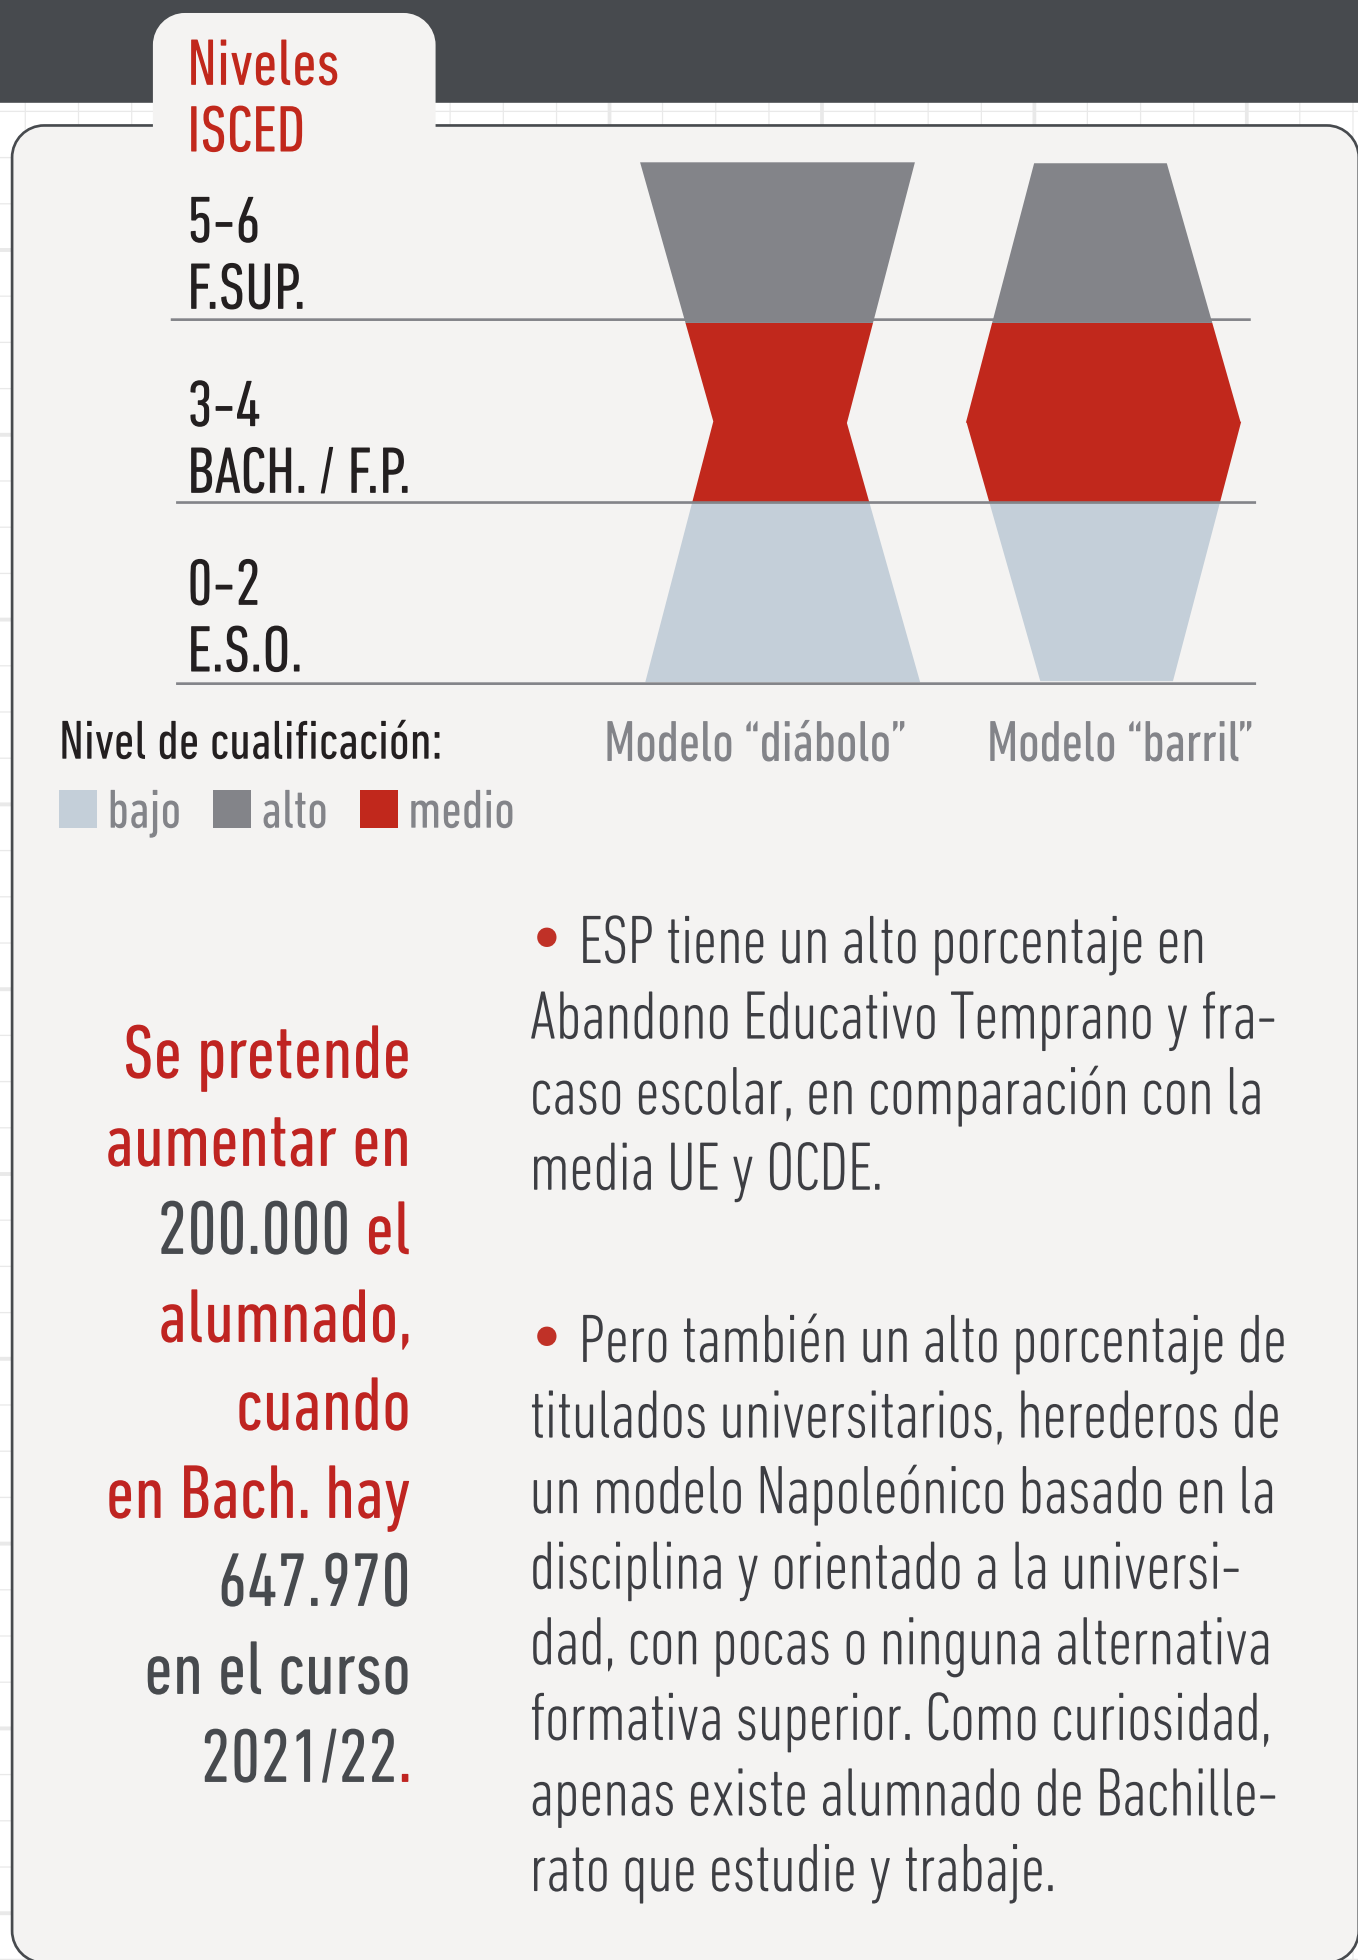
Niveles ISCED

5-6
F.SUP.

3-4
BACH. / F.P.

0-2
E.S.O.

Nivel de cualificación:

bajo alto medio

Modelo “diábolo”

Modelo “barril”

Se pretende aumentar en 200.000 el alumnado, cuando en Bach. hay 647.970 en el curso 2021/22.

• ESP tiene un alto porcentaje en Abandono Educativo Temprano y fracaso escolar, en comparación con la media UE y OCDE.

• Pero también un alto porcentaje de titulados universitarios, herederos de un modelo Napoleónico basado en la disciplina y orientado a la universidad, con pocas o ninguna alternativa formativa superior. Como curiosidad, apenas existe alumnado de Bachillerato que estudie y trabaje.